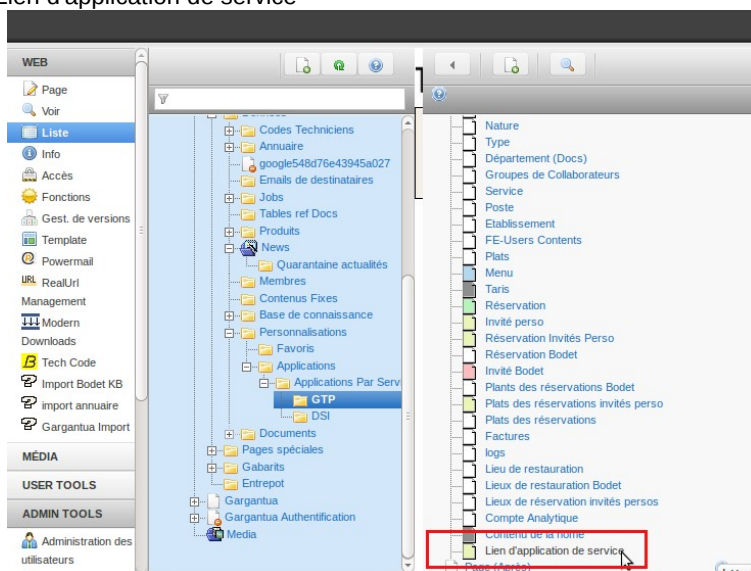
Lien d'application de service

WEB
Page
Voir
Liste
Info
Accès
Fonctions
Gest. de versions
Template
Powermail
RealUrl Management
Modern Downloads
Tech Code
Import Bodet KB
import annuaire
Gargantua Import
MÉDIA
USER TOOLS
ADMIN TOOLS
Administration des utilisateurs

Codes Techniciens
Annuaire
google548d76e43945a027
Emails de destinataires
Jobs
Tables ref Docs
Produits
News
Quarantaine actualités
Membres
Contenus Fixes
Base de connaissance
Personnalisations
Favoris
Applications
Applications Par Serv
GTP
DSI
Documents
Pages spéciales
Gabarits
Entrepot
Gargantua
Gargantua Authentification
Media

Nature
Type
Département (Docs)
Groupes de Collaborateurs
Service
Poste
Etablissement
FE-Users Contents
Plats
Menu
Taris
Réservation
Invité perso
Réservation Invités Perso
Réservation Bodet
Invité Bodet
Plants des réservations Bodet
Plats des réservations invités perso
Plats des réservations
Factures
logs
Lieu de restauration
Lieux de restauration Bodet
Lieux de réservation invités persos
Compte Analytique
Contenu de la home
Lien d'application de service
Page (Aérée)